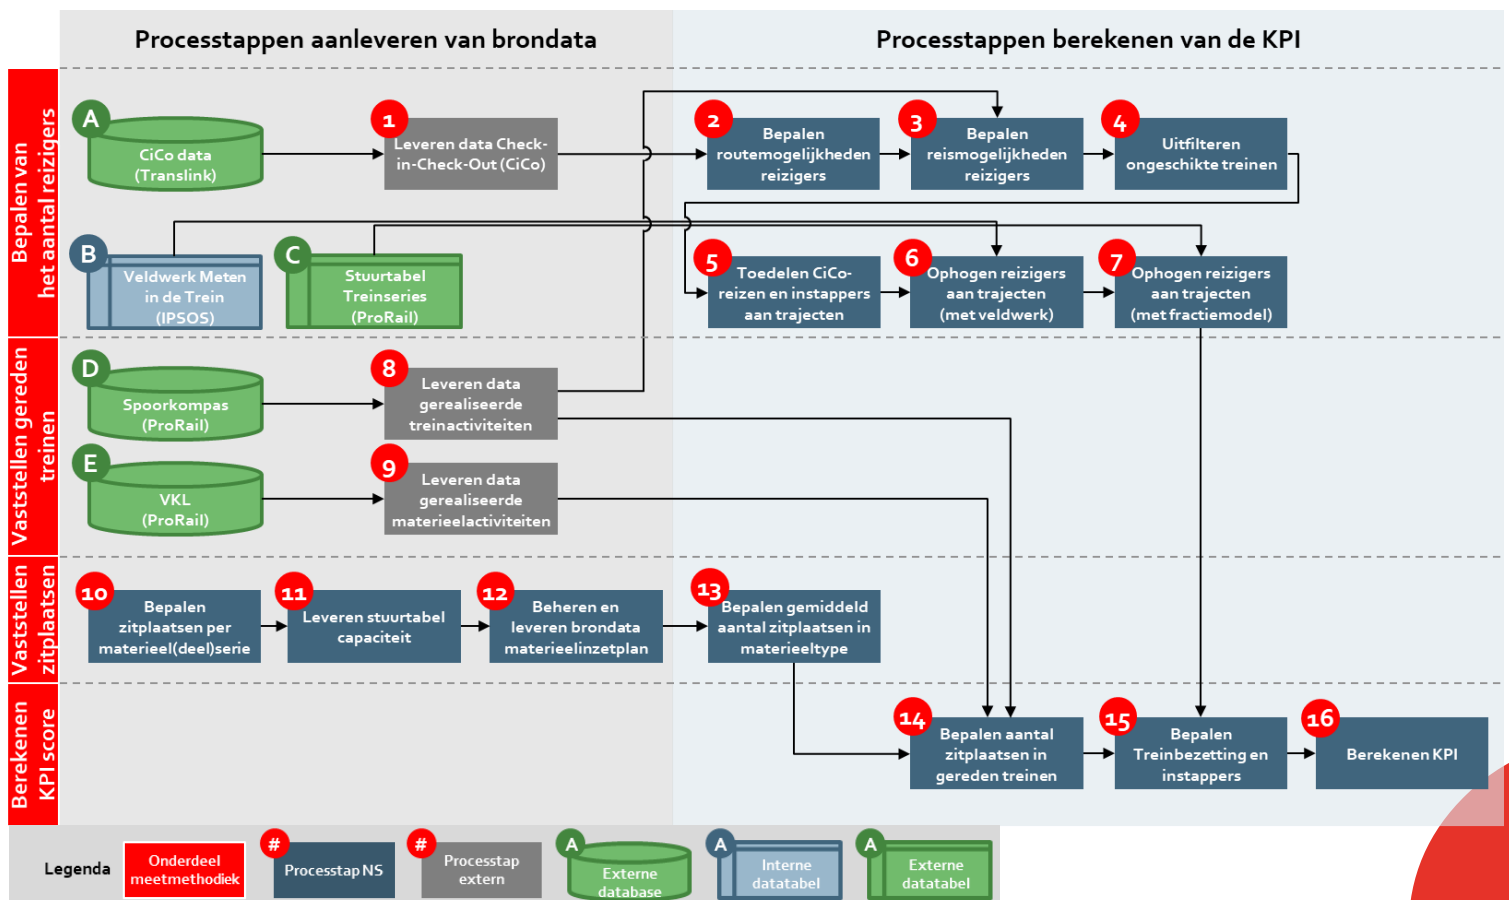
Processtappen aanleveren van brondata

Processtappen berekenen van de KPI

Bepalen van het aantal reizigers

A CiCo data (Translink)

1 Leveren data Check-in-Check-Out (CiCo)

2 Bepalen routemogelijkheden reizigers

3 Bepalen reismogelijkheden reizigers

4 Uitfilteren ongeschikte treinen

B Veldwerk Meten in de Trein (IPSOS)

C Stuurtabel Treinseries (ProRail)

5 Toedelen CiCo-reizen en instappers aan trajecten

6 Ophogen reizigers aan trajecten (met veldwerk)

7 Ophogen reizigers aan trajecten (met fractiemodel)

Vaststellen gereden treinen

D Spoorkompas (ProRail)

8 Leveren data gerealiseerde treinactiviteiten

E VKL (ProRail)

9 Leveren data gerealiseerde materieelactiviteiten

Vaststellen zitplaatsen

10 Bepalen zitplaatsen per materieel(deel)serie

11 Leveren stuurtabel capaciteit

12 Beheren en leveren brondata materieelinzetplan

13 Bepalen gemiddeld aantal zitplaatsen in materieeltype

Berekenen KPI score

14 Bepalen aantal zitplaatsen in gereden treinen

15 Bepalen Treinbezetting en instappers

16 Berekenen KPI

Legenda

Onderdeel meetmethodiek

# Processtap NS

# Processtap extern

A Externe database

A Interne datatabel

A Externe datatabel